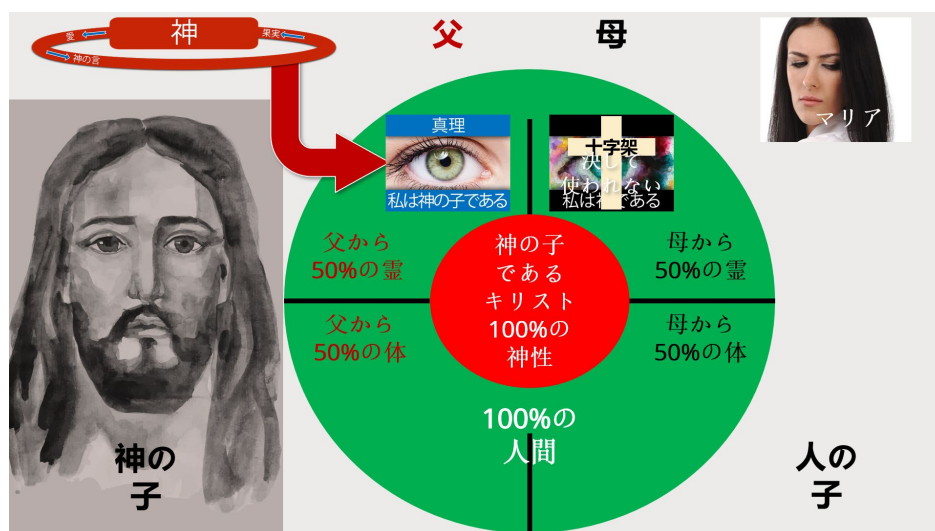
神
愛
果実
神の言

父

母

マリア

真理
私は神の子である

十字架
決して
使われない
私は神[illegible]である

父から
50%の霊

母から
50%の霊

神の子
である
キリスト
100%の
神性

父から
50%の体

母から
50%の体

100%の
人間

神の
子

人の
子